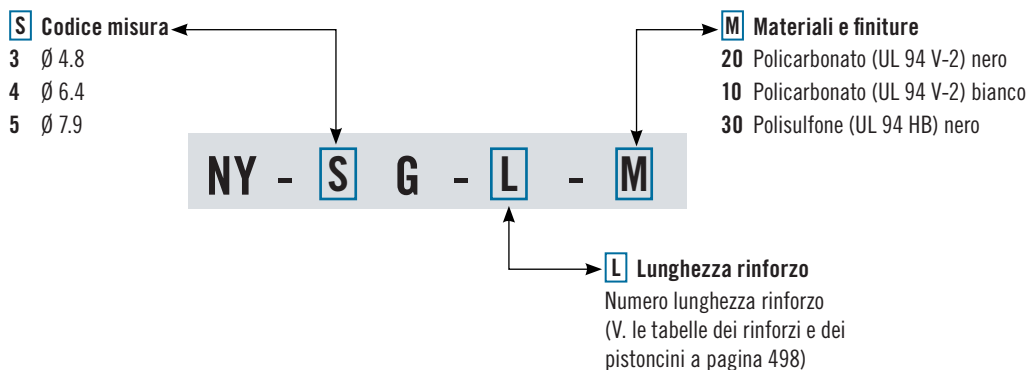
S Codice misura
3 Ø 4.8
4 Ø 6.4
5 Ø 7.9

NY - S G - L - M

M Materiali e finiture
20 Policarbonato (UL 94 V-2) nero
10 Policarbonato (UL 94 V-2) bianco
30 Polisulfone (UL 94 HB) nero

L Lunghezza rinforzo
Numero lunghezza rinforzo (V. le tabelle dei rinforzi e dei pistoncini a pagina 498)